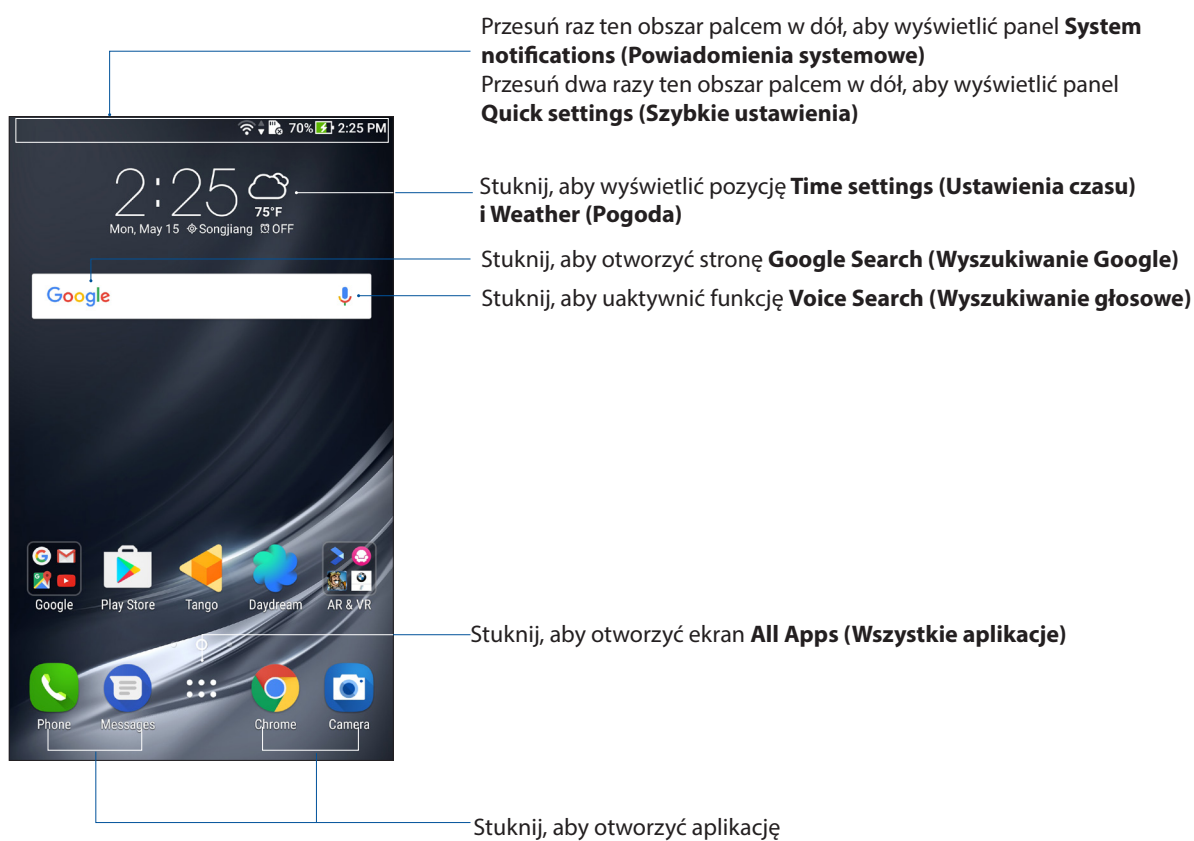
Przesuń raz ten obszar palcem w dół, aby wyświetlić panel **System notifications (Powiadomienia systemowe)**
Przesuń dwa razy ten obszar palcem w dół, aby wyświetlić panel **Quick settings (Szybkie ustawienia)**

70% 2:25 PM

2:25
75°F
Mon, May 15 Songjiang OFF

Stuknij, aby wyświetlić pozycję **Time settings (Ustawienia czasu) i Weather (Pogoda)**

Stuknij, aby otworzyć stronę **Google Search (Wyszukiwanie Google)**

Google

Stuknij, aby uaktywnić funkcję **Voice Search (Wyszukiwanie głosowe)**

Google Play Store Tango Daydream AR & VR

Stuknij, aby otworzyć ekran **All Apps (Wszystkie aplikacje)**

Phone Messages Chrome Camera

Stuknij, aby otworzyć aplikację